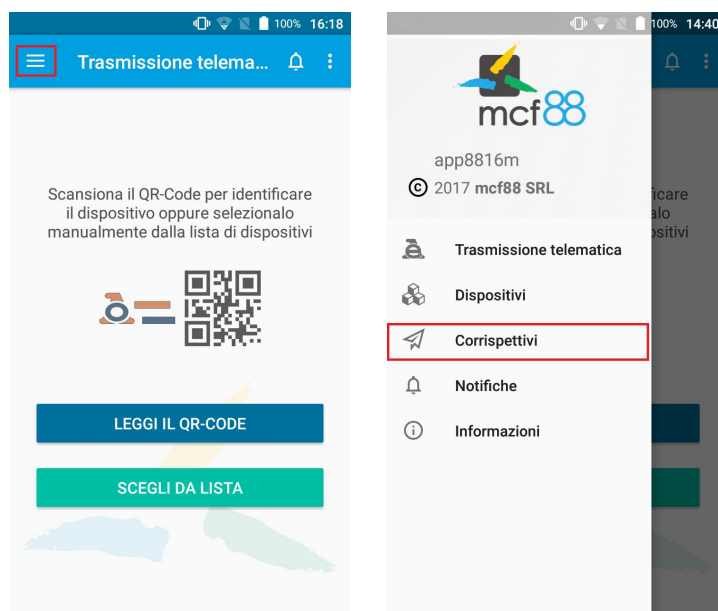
100% 16:18

Trasmissione telema...

Scansiona il QR-Code per identificare il dispositivo oppure selezionalo manualmente dalla lista di dispositivi

LEGGI IL QR-CODE

SCEGLI DA LISTA

100% 14:40

mcf88

app8816m

© 2017 mcf88 SRL

Trasmissione telematica

Dispositivi

Corrispettivi

Notifiche

Informazioni

ficare
alo
spositivi